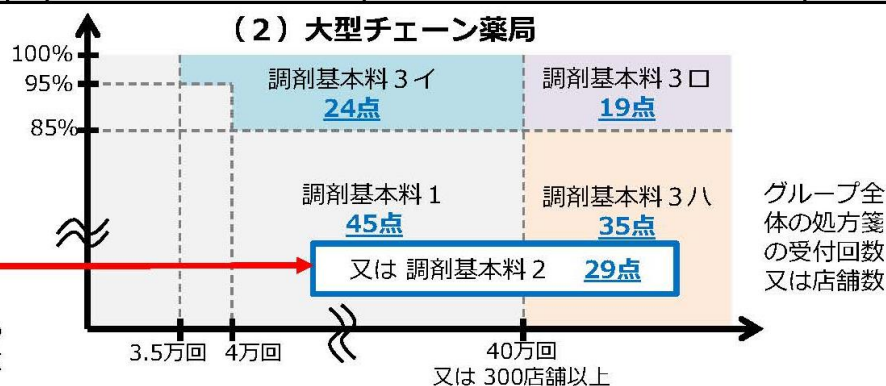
（2）大型チェーン薬局

100%
95%
85%

調剤基本料３イ
24点

調剤基本料３ロ
19点

調剤基本料１
45点

調剤基本料３ハ
35点

又は 調剤基本料２　29点

グループ全体の処方箋の受付回数又は店舗数

3.5万回　4万回　40万回
又は 300店舗以上